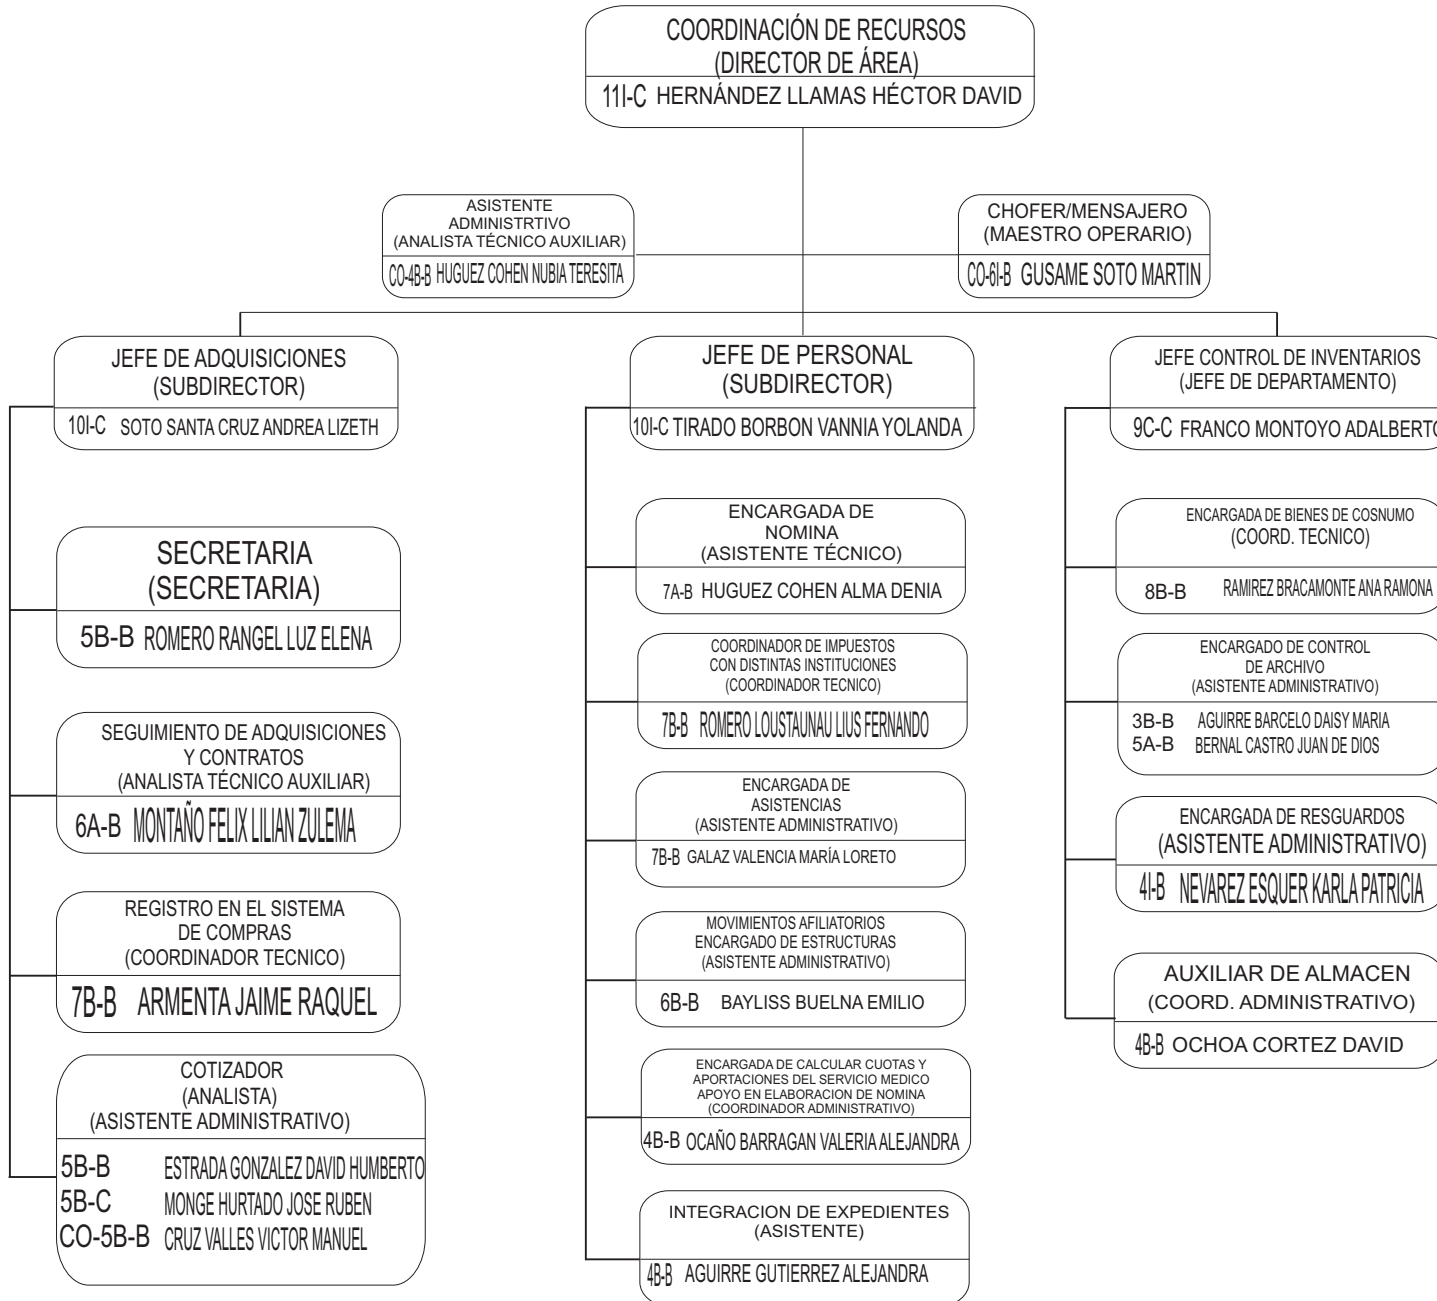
COORDINACIÓN DE RECURSOS
(DIRECTOR DE ÁREA)
11I-C HERNÁNDEZ LLAMAS HÉCTOR DAVID

ASISTENTE ADMINISTRTIVO
(ANALISTA TÉCNICO AUXILIAR)
CO-4B-B HUGUEZ COHEN NUBIA TERESITA

CHOFER/MENSAJERO
(MAESTRO OPERARIO)
CO-6I-B GUSAME SOTO MARTIN

JEFE DE ADQUISICIONES
(SUBDIRECTOR)
10I-C SOTO SANTA CRUZ ANDREA LIZETH

SECRETARIA
(SECRETARIA)
5B-B ROMERO RANGEL LUZ ELENA

SEGUIMIENTO DE ADQUISICIONES Y CONTRATOS
(ANALISTA TÉCNICO AUXILIAR)
6A-B MONTAÑO FELIX LILIAN ZULEMA

REGISTRO EN EL SISTEMA DE COMPRAS
(COORDINADOR TECNICO)
7B-B ARMENTA JAIME RAQUEL

COTIZADOR
(ANALISTA)
(ASISTENTE ADMINISTRATIVO)
5B-B ESTRADA GONZALEZ DAVID HUMBERTO
5B-C MONGE HURTADO JOSE RUBEN
CO-5B-B CRUZ VALLES VICTOR MANUEL

JEFE DE PERSONAL
(SUBDIRECTOR)
10I-C TIRADO BORBON VANNIA YOLANDA

ENCARGADA DE NOMINA
(ASISTENTE TÉCNICO)
7A-B HUGUEZ COHEN ALMA DENIA

COORDINADOR DE IMPUESTOS CON DISTINTAS INSTITUCIONES
(COORDINADOR TECNICO)
7B-B ROMERO LOUSTAUNAU LIUS FERNANDO

ENCARGADA DE ASISTENCIAS
(ASISTENTE ADMINISTRATIVO)
7B-B GALAZ VALENCIA MARÍA LORETO

MOVIMIENTOS AFILIATORIOS
ENCARGADO DE ESTRUCTURAS
(ASISTENTE ADMINISTRATIVO)
6B-B BAYLISS BUELNA EMILIO

ENCARGADA DE CALCULAR CUOTAS Y APORTACIONES DEL SERVICIO MEDICO
APOYO EN ELABORACION DE NOMINA
(COORDINADOR ADMINISTRATIVO)
4B-B OCAÑO BARRAGAN VALERIA ALEJANDRA

INTEGRACION DE EXPEDIENTES
(ASISTENTE)
4B-B AGUIRRE GUTIERREZ ALEJANDRA

JEFE CONTROL DE INVENTARIOS
(JEFE DE DEPARTAMENTO)
9C-C FRANCO MONTOYO ADALBERTO

ENCARGADA DE BIENES DE COSNUMO
(COORD. TECNICO)
8B-B RAMIREZ BRACAMONTE ANA RAMONA

ENCARGADO DE CONTROL DE ARCHIVO
(ASISTENTE ADMINISTRATIVO)
3B-B AGUIRRE BARCELO DAISY MARIA
5A-B BERNAL CASTRO JUAN DE DIOS

ENCARGADA DE RESGUARDOS
(ASISTENTE ADMINISTRATIVO)
4I-B NEVAREZ ESQUER KARLA PATRICIA

AUXILIAR DE ALMACEN
(COORD. ADMINISTRATIVO)
4B-B OCHOA CORTEZ DAVID